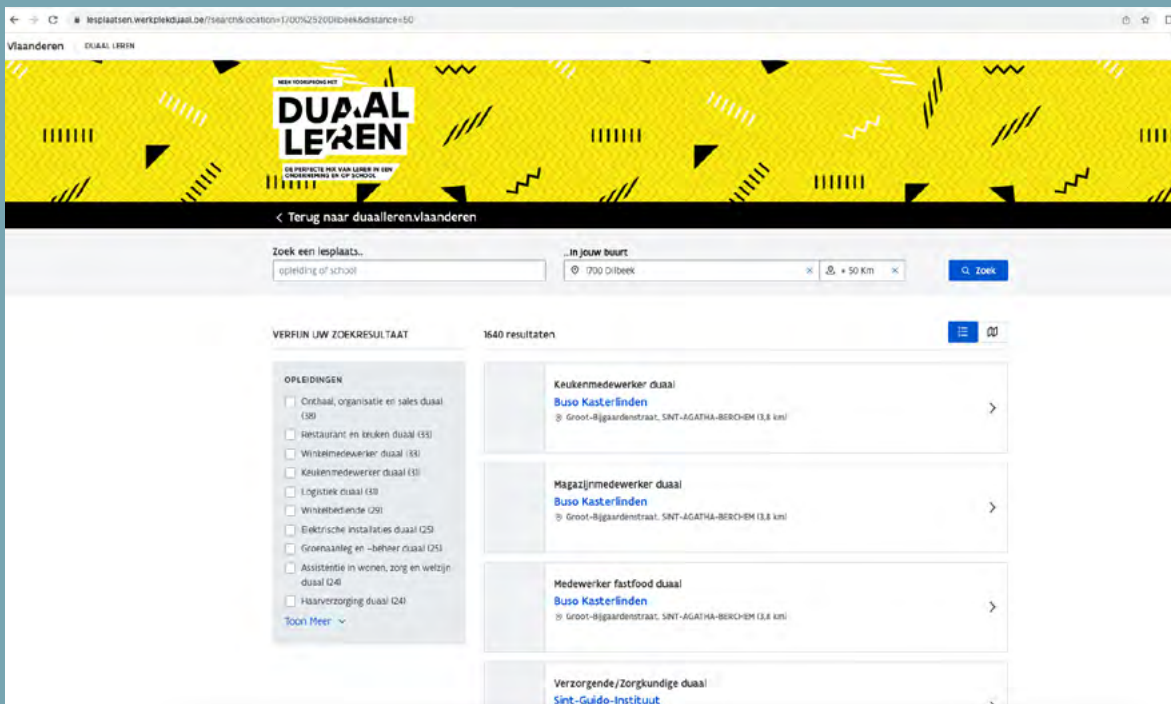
lesplaatsen.werkplekduaal.be/?search&location=1700%2520Dilbeek&distance=50

Vlaanderen DUAAL LEREN

NEEM VOORSPRONG MET

DUAAL LEREN

DE PERFECTE MIX VAN LEREN IN EEN ONDERNEMING EN OP SCHOOL

< Terug naar duaalleren.vlaanderen

Zoek een lesplaats..

opleiding of school

..in jouw buurt

1700 Dilbeek

+ 50 Km

Zoek

VERFIJN UW ZOEKRESULTAAT

1640 resultaten

OPLEIDINGEN

Onthaal, organisatie en sales duaal (38)

Restaurant en keuken duaal (33)

Winkelmedewerker duaal (33)

Keukenmedewerker duaal (31)

Logistiek duaal (31)

Winkelbediende (29)

Elektrische installaties duaal (25)

Groenaanleg en -beheer duaal (25)

Assistentie in wonen, zorg en welzijn duaal (24)

Haarverzorging duaal (24)

Toon Meer

Keukenmedewerker duaal
Buso Kasterlinden
Groot-Bijgaardenstraat, SINT-AGATHA-BERCHEM (3,8 km)

Magazijnmedewerker duaal
Buso Kasterlinden
Groot-Bijgaardenstraat, SINT-AGATHA-BERCHEM (3,8 km)

Medewerker fastfood duaal
Buso Kasterlinden
Groot-Bijgaardenstraat, SINT-AGATHA-BERCHEM (3,8 km)

Verzorgende/Zorgkundige duaal
Sint-Guido-Instituut